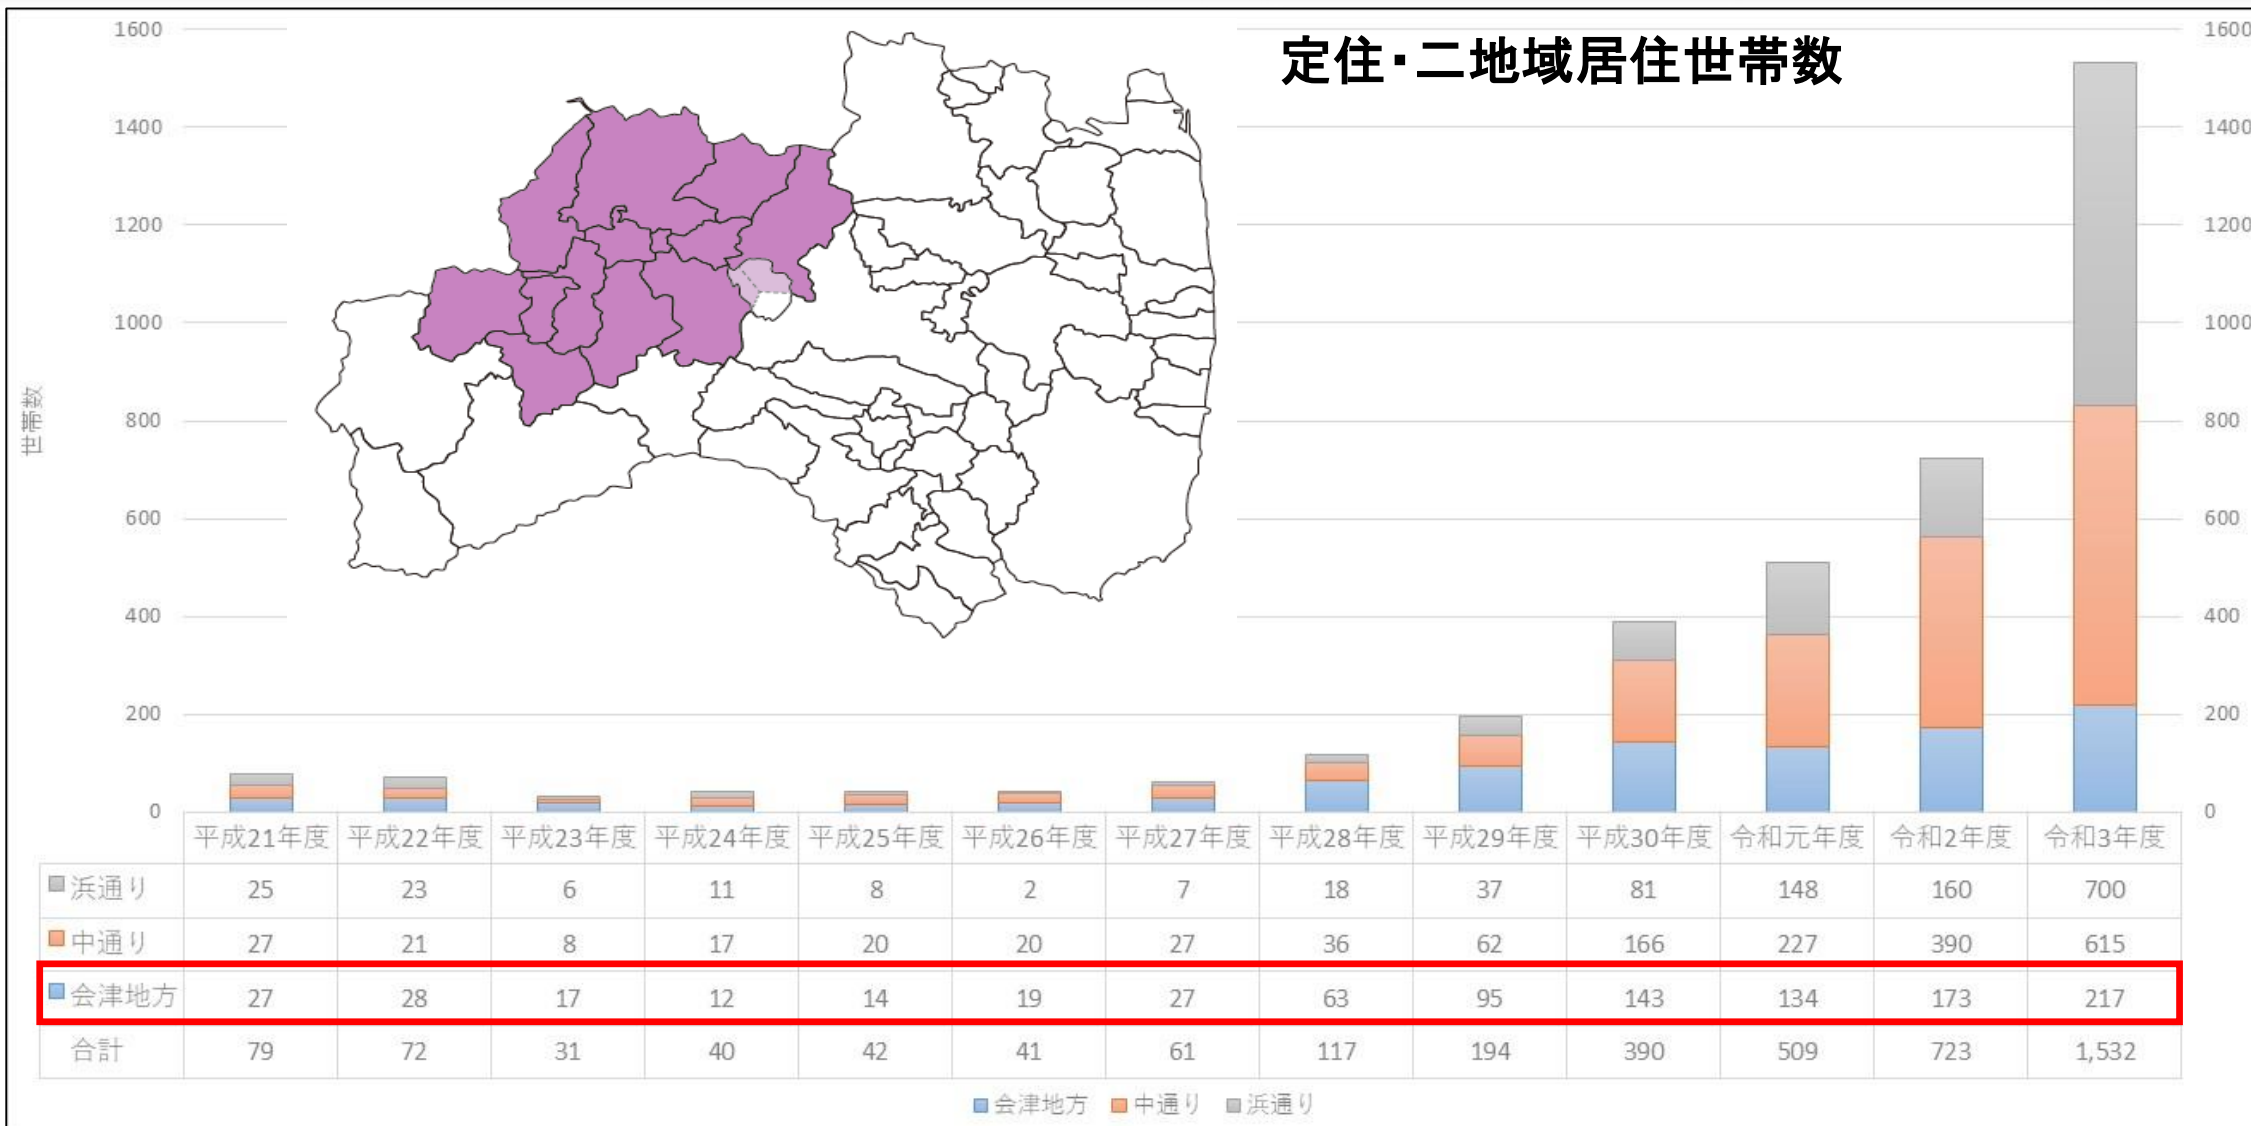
定住･二地域居住世帯数

世帯数

1600
1400
1200
1000
800
600
400
200
0

1600
1400
1200
1000
800
600
400
200
0

| | 平成21年度 | 平成22年度 | 平成23年度 | 平成24年度 | 平成25年度 | 平成26年度 | 平成27年度 | 平成28年度 | 平成29年度 | 平成30年度 | 令和元年度 | 令和2年度 | 令和3年度 |
|---|---|---|---|---|---|---|---|---|---|---|---|---|---|
| 浜通り | 25 | 23 | 6 | 11 | 8 | 2 | 7 | 18 | 37 | 81 | 148 | 160 | 700 |
| 中通り | 27 | 21 | 8 | 17 | 20 | 20 | 27 | 36 | 62 | 166 | 227 | 390 | 615 |
| 会津地方 | 27 | 28 | 17 | 12 | 14 | 19 | 27 | 63 | 95 | 143 | 134 | 173 | 217 |
| 合計 | 79 | 72 | 31 | 40 | 42 | 41 | 61 | 117 | 194 | 390 | 509 | 723 | 1,532 |

会津地方 中通り 浜通り